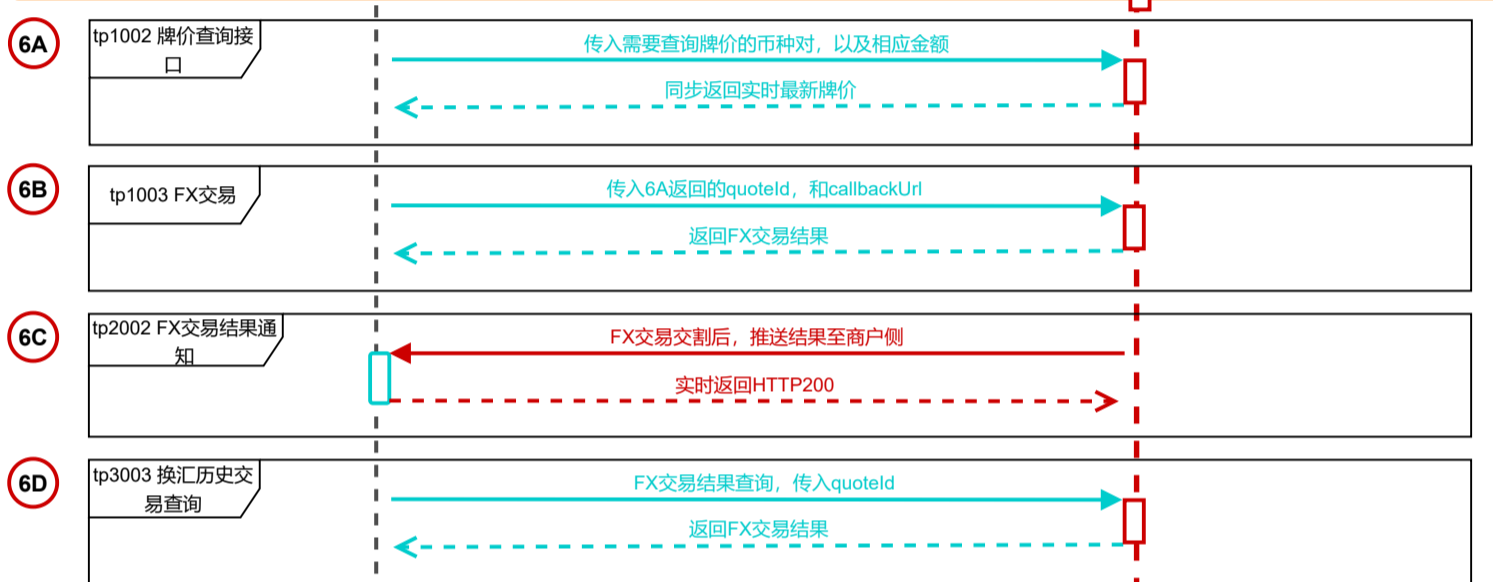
6A

tp1002 牌价查询接口

传入需要查询牌价的币种对，以及相应金额

同步返回实时最新牌价

6B

tp1003 FX交易

传入6A返回的quoteId，和callbackUrl

返回FX交易结果

6C

tp2002 FX交易结果通知

FX交易交割后，推送结果至商户侧

实时返回HTTP200

6D

tp3003 换汇历史交易查询

FX交易结果查询，传入quoteId

返回FX交易结果